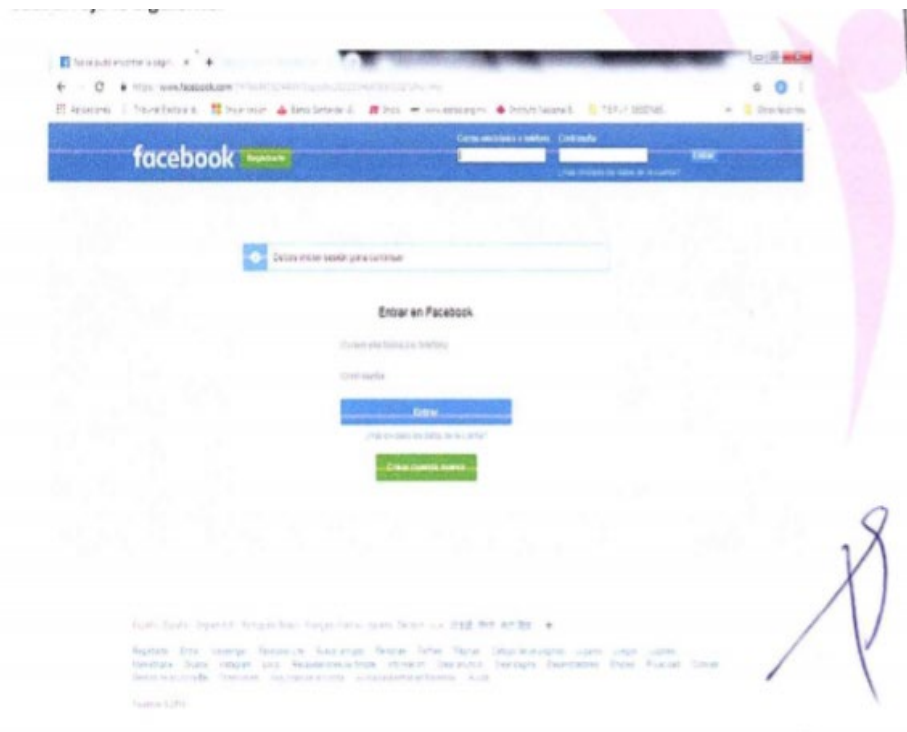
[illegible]

https://www.facebook.com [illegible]

facebook Regístrate

Correo electrónico o teléfono Contraseña

Entrar

¿Has olvidado los datos de la cuenta?

Debes iniciar sesión para continuar.

Entrar en Facebook

Correo electrónico o teléfono

Contraseña

Entrar

¿Has olvidado los datos de la cuenta?

Crear cuenta nueva

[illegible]

Facebook © 2018